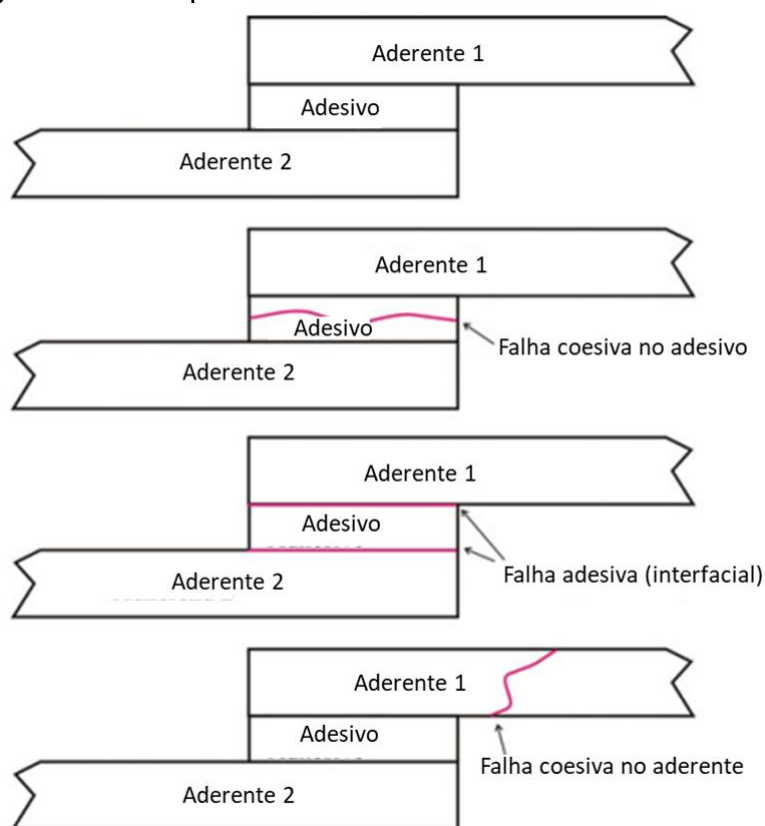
Aderente 1
Adesivo
Aderente 2

Aderente 1
Adesivo
Aderente 2
Falha coesiva no adesivo

Aderente 1
Adesivo
Aderente 2
Falha adesiva (interfacial)

Aderente 1
Adesivo
Aderente 2
Falha coesiva no aderente